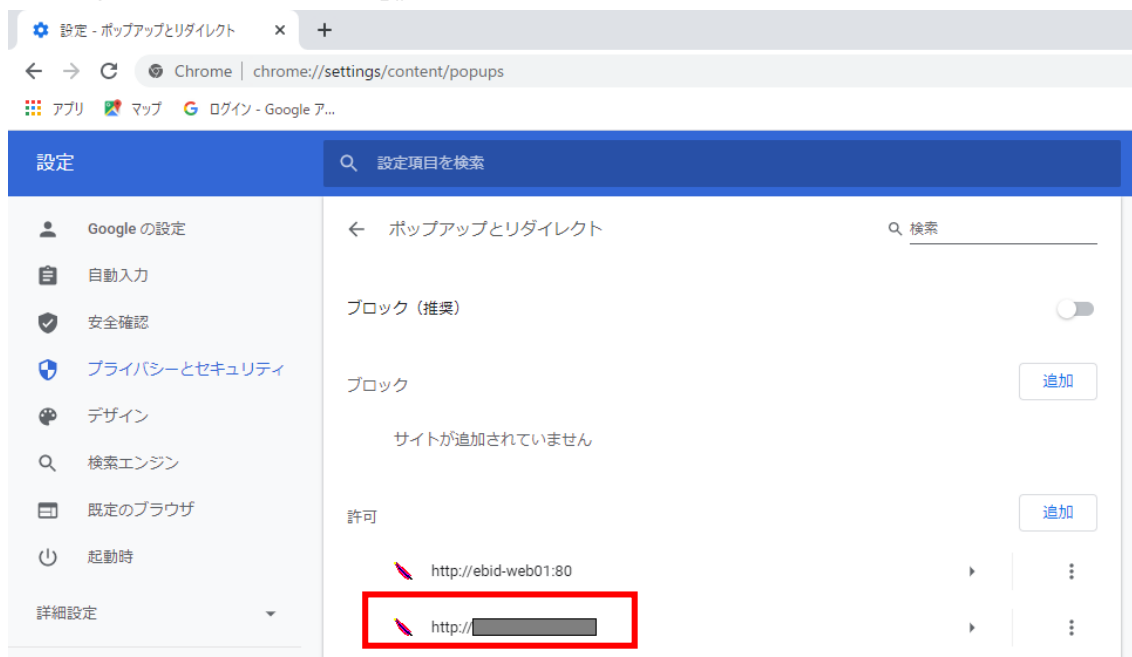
設定 - ポップアップとリダイレクト ×
+
Chrome | chrome://settings/content/popups
アプリ マップ ログイン - Google ア...

設定
設定項目を検索

Google の設定
自動入力
安全確認
プライバシーとセキュリティ
デザイン
検索エンジン
既定のブラウザ
起動時
詳細設定

← ポップアップとリダイレクト
検索

ブロック（推奨）

ブロック
追加
サイトが追加されていません

許可
追加
http://ebid-web01:80
http://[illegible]